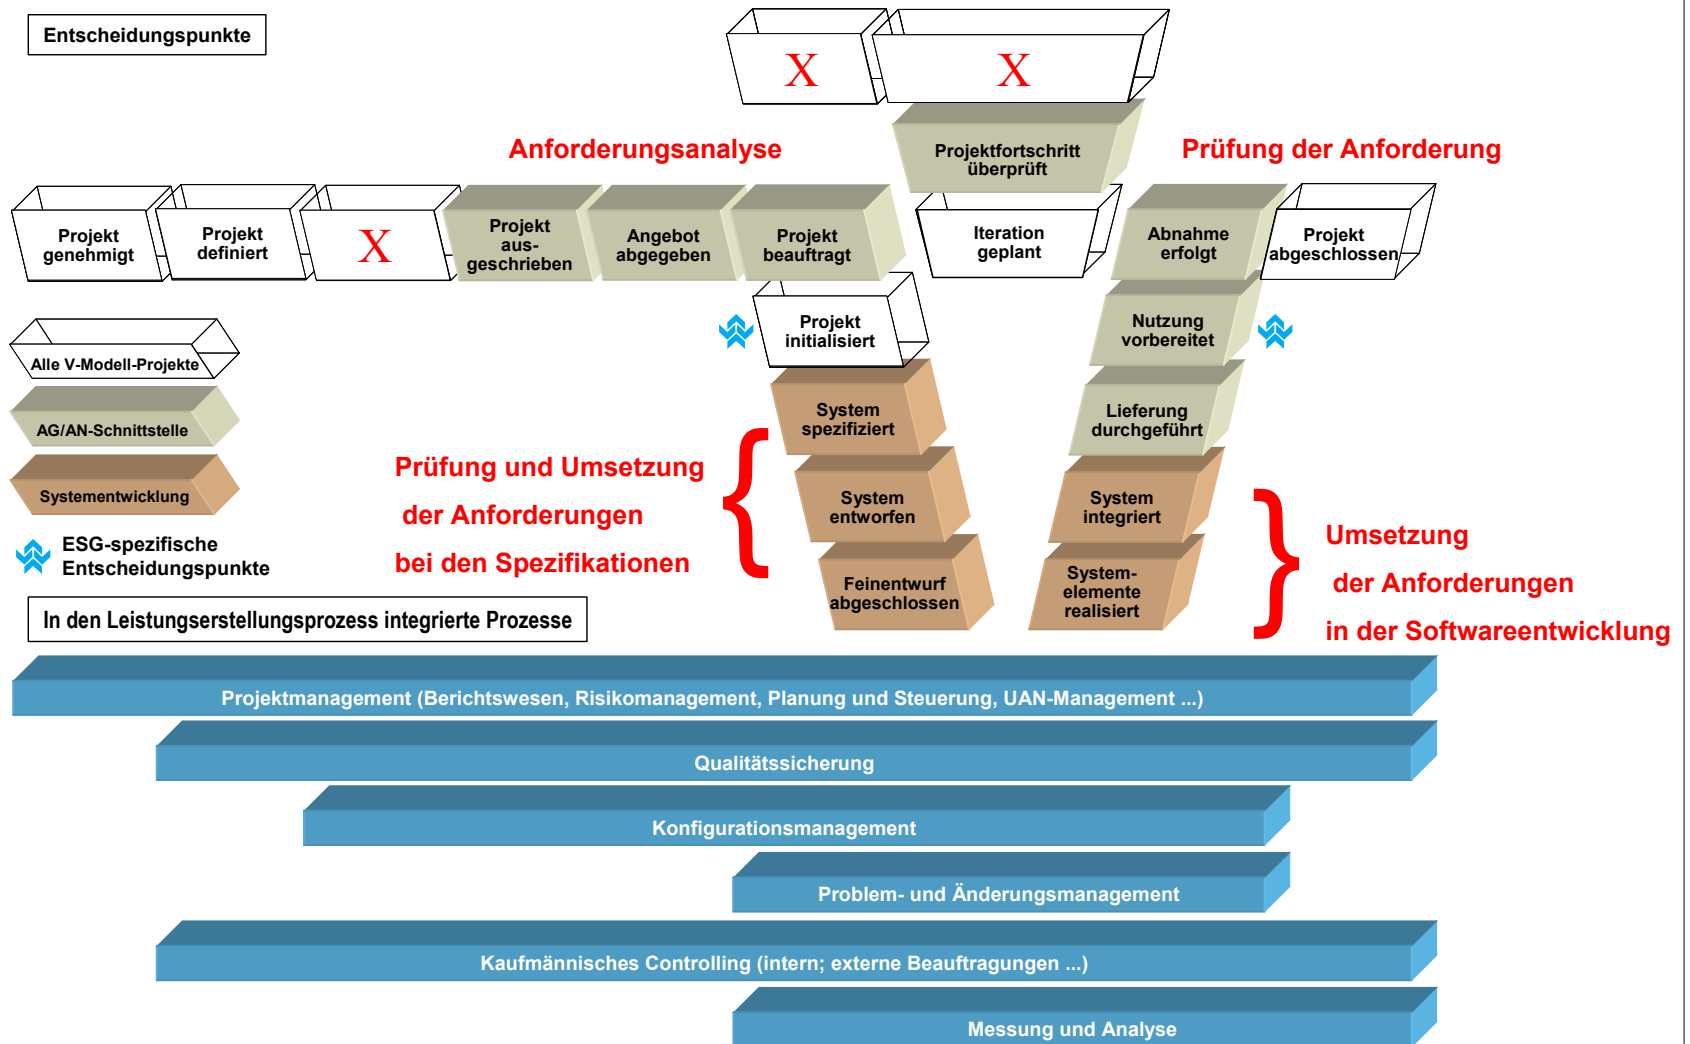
Entscheidungspunkte

X

X

Anforderungsanalyse

Projektfortschritt überprüft

Prüfung der Anforderung

Projekt genehmigt

Projekt definiert

X

Projekt ausgeschrieben

Angebot abgegeben

Projekt beauftragt

Iteration geplant

Abnahme erfolgt

Projekt abgeschlossen

Projekt initialisiert

Nutzung vorbereitet

Alle V-Modell-Projekte

AG/AN-Schnittstelle

Systementwicklung

ESG-spezifische Entscheidungspunkte

Prüfung und Umsetzung der Anforderungen bei den Spezifikationen

System spezifiziert

Lieferung durchgeführt

System entworfen

System integriert

Feinentwurf abgeschlossen

System-elemente realisiert

Umsetzung der Anforderungen in der Softwareentwicklung

In den Leistungserstellungsprozess integrierte Prozesse

Projektmanagement (Berichtswesen, Risikomanagement, Planung und Steuerung, UAN-Management ...)

Qualitätssicherung

Konfigurationsmanagement

Problem- und Änderungsmanagement

Kaufmännisches Controlling (intern; externe Beauftragungen ...)

Messung und Analyse